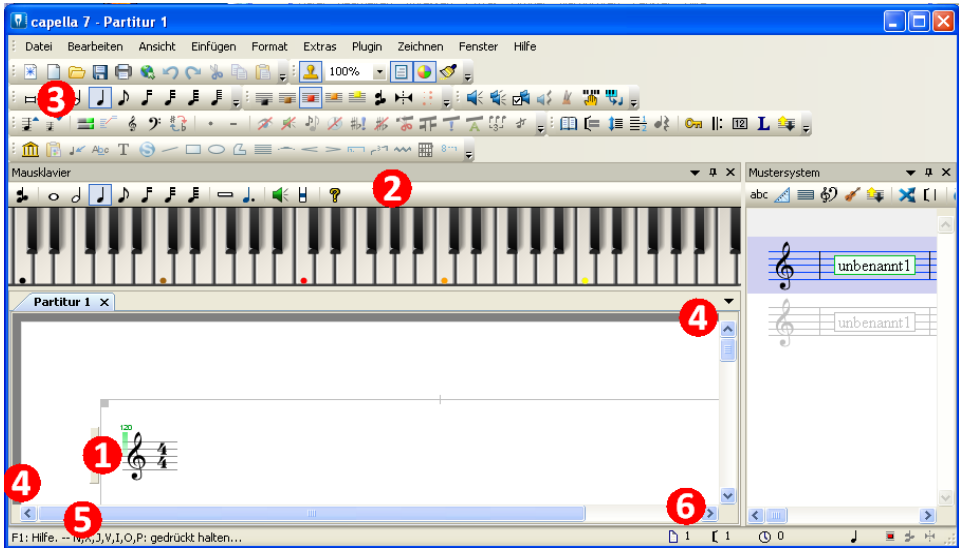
capella 7 - Partitur 1

Datei Bearbeiten Ansicht Einfügen Format Extras Plugin Zeichnen Fenster Hilfe

100%

3

Mausklavier

2

Mustersystem

abc

unbenannt1

unbenannt1

Partitur 1

4

120

1

$\frac{4}{4}$

4

5

6

F1: Hilfe. -- N,X,J,V,I,O,P: gedrückt halten...

1 1 0